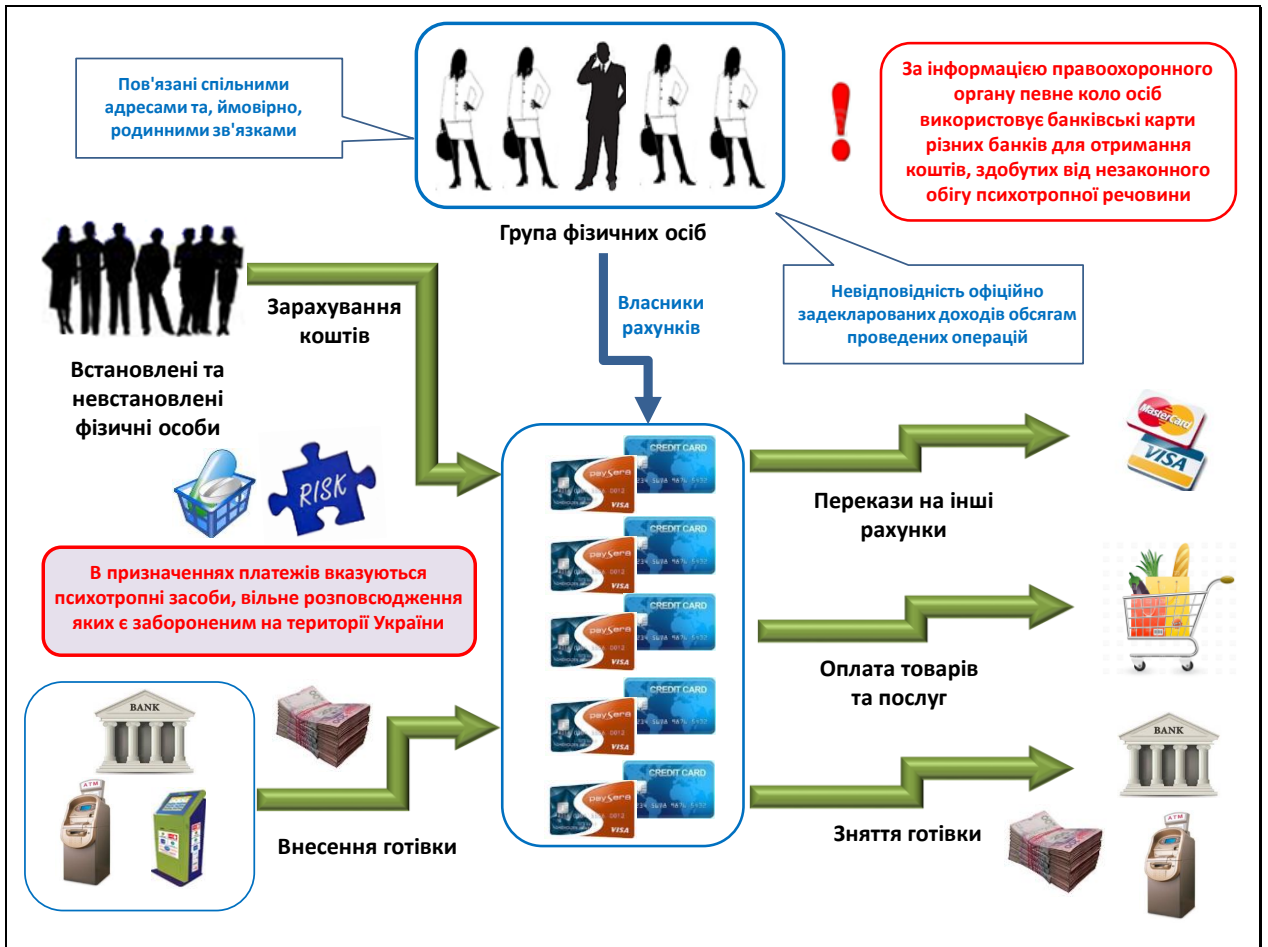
Пов'язані спільними адресами та, ймовірно, родинними зв'язками

!

За інформацією правоохоронного органу певне коло осіб використовує банківські карти різних банків для отримання коштів, здобутих від незаконного обігу психотропної речовини

Група фізичних осіб

Зарахування коштів

Власники рахунків

Невідповідність офіційно задекларованих доходів обсягам проведених операцій

Встановлені та невстановлені фізичні особи

RISK

CREDIT CARD

CREDIT CARD

CREDIT CARD

CREDIT CARD

CREDIT CARD

MasterCard

VISA

Перекази на інші рахунки

В призначеннях платежів вказуються психотропні засоби, вільне розповсюдження яких є забороненим на території України

Оплата товарів та послуг

BANK

ATM

BANK

Внесення готівки

Зняття готівки

ATM